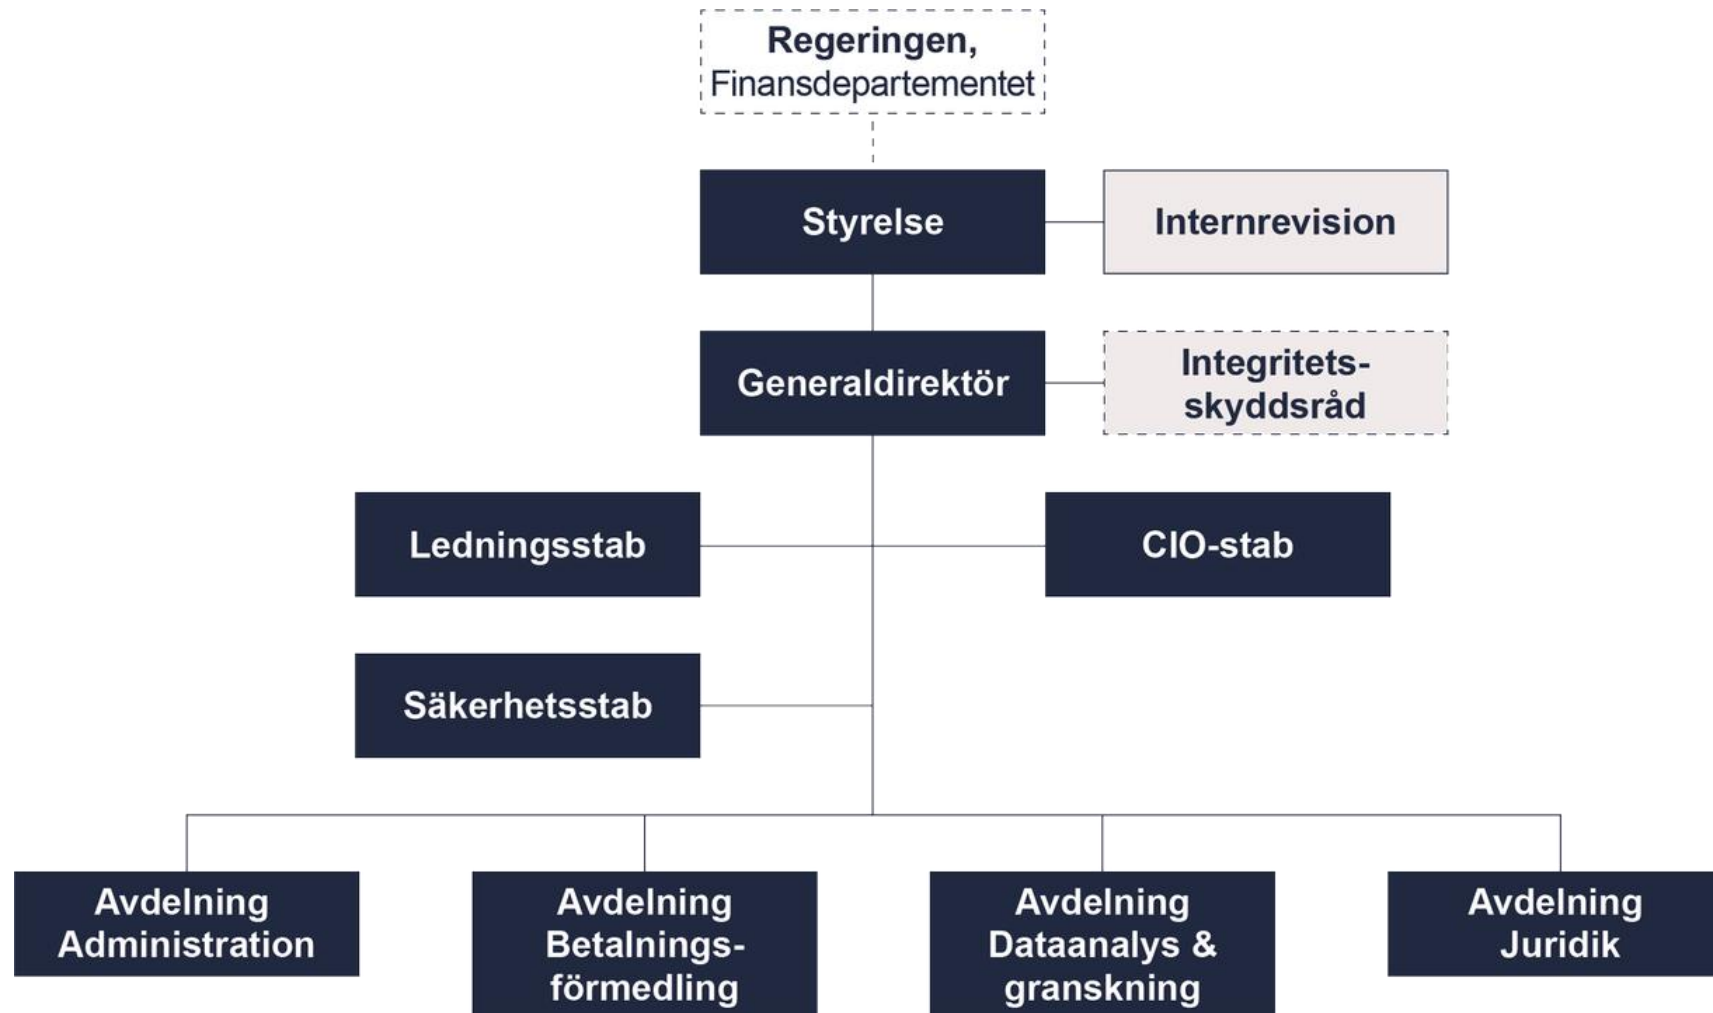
Regeringen, Finansdepartementet

Styrelse

Internrevision

Generaldirektör

Integritetsskyddsråd

Ledningsstab

CIO-stab

Säkerhetsstab

Avdelning Administration

Avdelning Betalningsförmedling

Avdelning Dataanalys & granskning

Avdelning Juridik